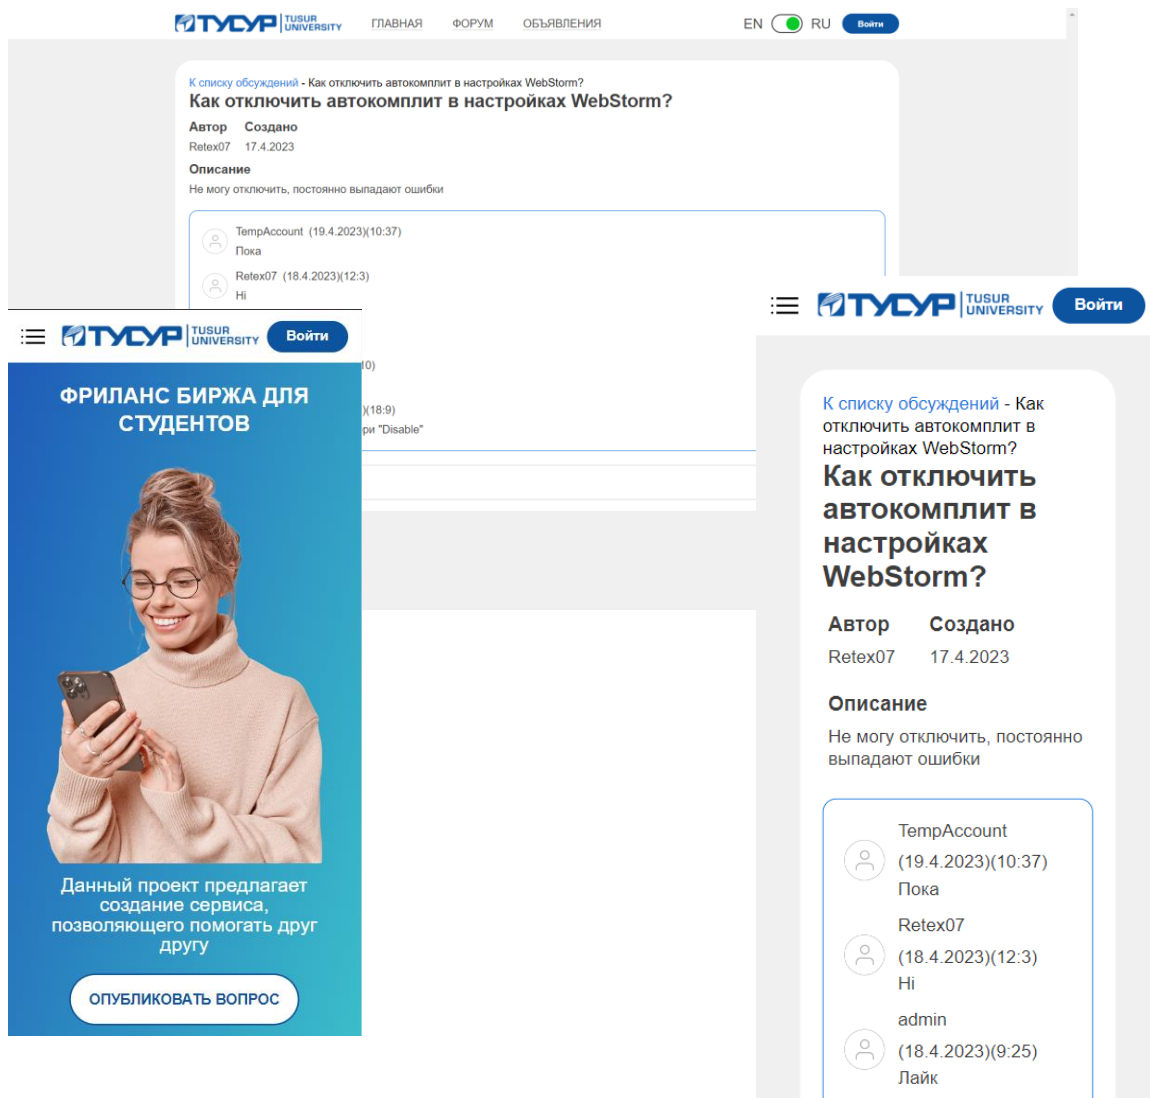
ТУСУР TUSUR UNIVERSITY ГЛАВНАЯ ФОРУМ ОБЪЯВЛЕНИЯ EN RU Войти

К списку обсуждений - Как отключить автокомплит в настройках WebStorm?
Как отключить автокомплит в настройках WebStorm?

Автор Создано
Retex07 17.4.2023

Описание
Не могу отключить, постоянно выпадают ошибки

TempAccount (19.4.2023)(10:37)
Пока

Retex07 (18.4.2023)(12:3)
Hi

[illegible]0)

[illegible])(18:9)
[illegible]ри "Disable"

ТУСУР TUSUR UNIVERSITY Войти

ФРИЛАНС БИРЖА ДЛЯ СТУДЕНТОВ

Данный проект предлагает создание сервиса, позволяющего помогать друг другу

ОПУБЛИКОВАТЬ ВОПРОС

ТУСУР TUSUR UNIVERSITY Войти

К списку обсуждений - Как отключить автокомплит в настройках WebStorm?
Как отключить автокомплит в настройках WebStorm?

Автор Создано
Retex07 17.4.2023

Описание
Не могу отключить, постоянно выпадают ошибки

TempAccount
(19.4.2023)(10:37)
Пока

Retex07
(18.4.2023)(12:3)
Hi

admin
(18.4.2023)(9:25)
Лайк